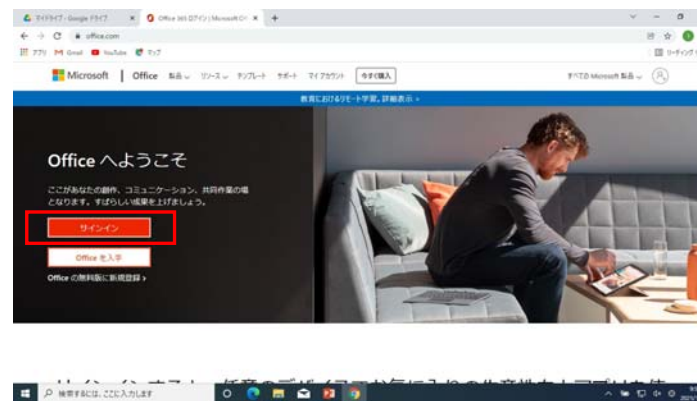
マイドライブ - Google ドライブ
Office 365 ログイン | Microsoft Of
office.com
アプリ Gmail YouTube マップ
リーディング リスト
Microsoft | Office 製品 リソース テンプレート サポート マイアカウント 今すぐ購入
すべての Microsoft 製品
教育におけるリモート学習。詳細表示 >
Office へようこそ
ここがあなたの創作、コミュニケーション、共同作業の場となります。すばらしい成果を上げましょう。
サインイン
Office を入手
Office の無料版に新規登録 >
検索するには、ここに入力します